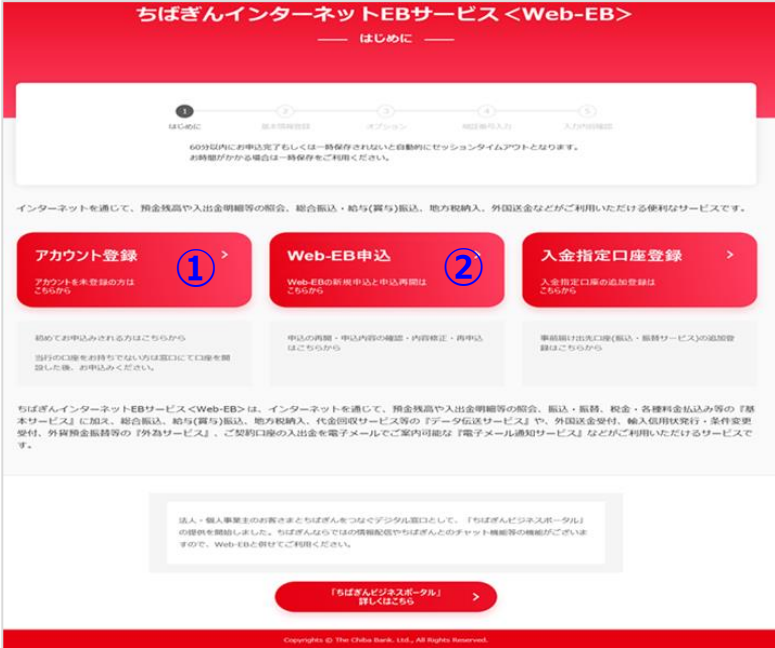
ちばぎんインターネットEBサービス <Web-EB>

—— はじめに ——

1 はじめに　2 基本情報登録　3 オプション　4 暗証番号入力　5 入力内容確認

60分以内にお申込完了もしくは一時保存されないと自動的にセッションタイムアウトとなります。
お時間がかかる場合は一時保存をご利用ください。

インターネットを通じて、預金残高や入出金明細等の照会、総合振込・給与(賞与)振込、地方税納入、外国送金などがご利用いただける便利なサービスです。

アカウント登録 ①
アカウントを未登録の方はこちらから

Web-EB申込 ②
Web-EBの新規申込と申込再開はこちらから

入金指定口座登録
入金指定口座の追加登録はこちらから

初めてお申込みされる方はこちらから

当行の口座をお持ちでない方は窓口にて口座を開設した後、お申込みください。

申込の再開・申込内容の確認・内容修正・再申込はこちらから

事前届け出先口座(振込・振替サービス)の追加登録はこちらから

ちばぎんインターネットEBサービス<Web-EB>は、インターネットを通じて、預金残高や入出金明細等の照会、振込・振替、税金・各種料金払込み等の『基本サービス』に加え、総合振込、給与(賞与)振込、地方税納入、代金回収サービス等の『データ伝送サービス』や、外国送金受付、輸入信用状発行・条件変更受付、外貨預金振替等の『外為サービス』、ご契約口座の入出金を電子メールでご案内可能な『電子メール通知サービス』などがご利用いただけるサービスです。

法人・個人事業主のお客さまとちばぎんをつなぐデジタル窓口として、「ちばぎんビジネスポータル」の提供を開始しました。ちばぎんならではの情報配信やちばぎんとのチャット機能等の機能がございますので、Web-EBと併せてご利用ください。

「ちばぎんビジネスポータル」詳しくはこちら

Copyrights © The Chiba Bank, Ltd., All Rights Reserved.